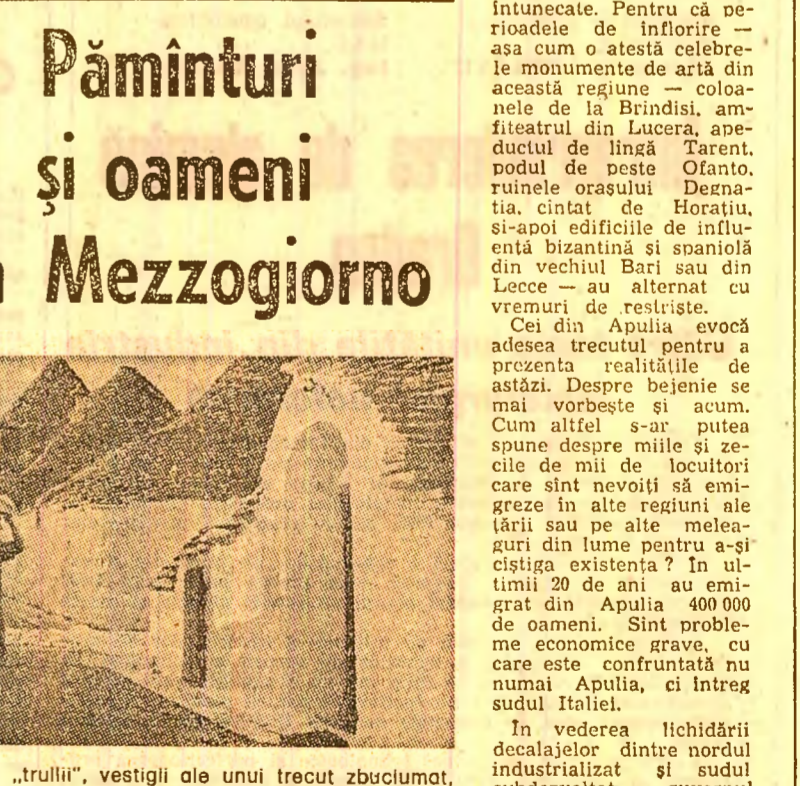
Pămînturi și oameni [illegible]n Mezzogiorno

„trullii", vestigii ale unui trecut zbuciumat,

întunecate. Pentru că perioadele de înflorire — așa cum o atestă celebrele monumente de artă din această regiune — coloanele de la Brindisi, amfiteatrul din Lucera, apeductul de lîngă Tarent, podul de peste Ofanto, ruinele orașului Degnatia, cîntat de Horațiu, și-apoi edificiile de influentă bizantină și spaniolă din vechiul Bari sau din Lecce — au alternat cu vremuri de restriște.

Cei din Apulia evocă adesea trecutul pentru a prezenta realitățile de astăzi. Despre bejenie se mai vorbește și acum. Cum altfel s-ar putea spune despre miile și zecile de mii de locuitori care sînt nevoiți să emigreze în alte regiuni ale țării sau pe alte meleaguri din lume pentru a-și cîștiga existența? În ultimii 20 de ani au emigrat din Apulia 400 000 de oameni. Sînt probleme economice grave, cu care este confruntată nu numai Apulia, ci întreg sudul Italiei.

În vederea lichidării decalajelor dintre nordul industrializat și sudul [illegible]